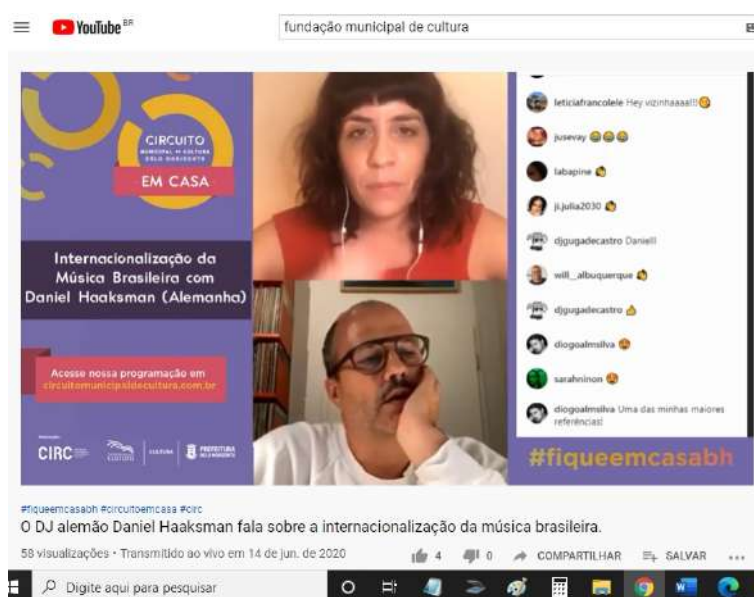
YouTube BR

fundação municipal de cultura

CIRCUITO MUNICIPAL DE CULTURA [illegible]

EM CASA

Internacionalização da Música Brasileira com Daniel Haaksman (Alemanha)

Acesse nossa programação em circuitomunicipaldecultura.com.br

CIRC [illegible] CULTURA PREFEITURA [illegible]

leticiafrancolele Hey vizinhaaaa!!!

jusevay

labapine

ji.julia2030

djgugadecastro Daniel!!

will_albuquerque

djgugadecastro

diogoalmsilva

sarahninon

diogoalmsilva Uma das minhas maiores referências!

#fiqueemcasabh

#fiqueemcasabh #circuitoemcasa #circ

O DJ alemão Daniel Haaksman fala sobre a internacionalização da música brasileira.

58 visualizações • Transmitido ao vivo em 14 de jun. de 2020

4 0 COMPARTILHAR SALVAR ...

Digite aqui para pesquisar